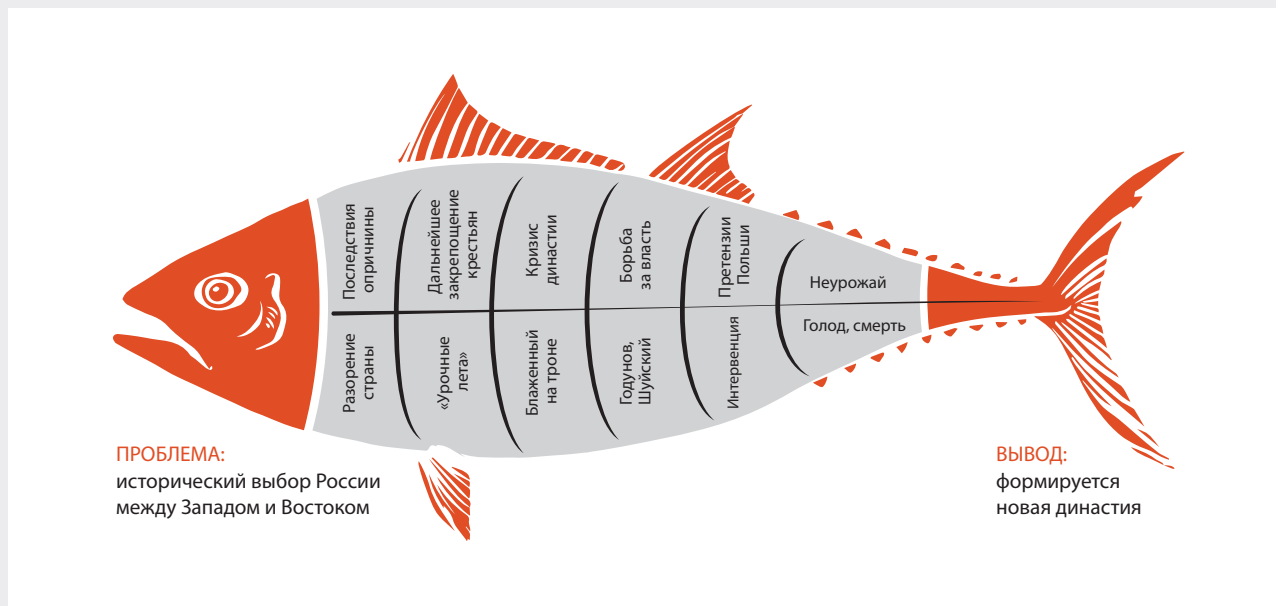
Последствия опричнины

Разорение страны

Дальнейшее закрепощение крестьян

«Урочные лета»

Кризис династии

Блаженный на троне

Борьба за власть

Годунов, Шуйский

Претензии Польши

Интервенция

Неурожай

Голод, смерть

ПРОБЛЕМА:
исторический выбор России между Западом и Востоком

ВЫВОД:
формируется новая династия